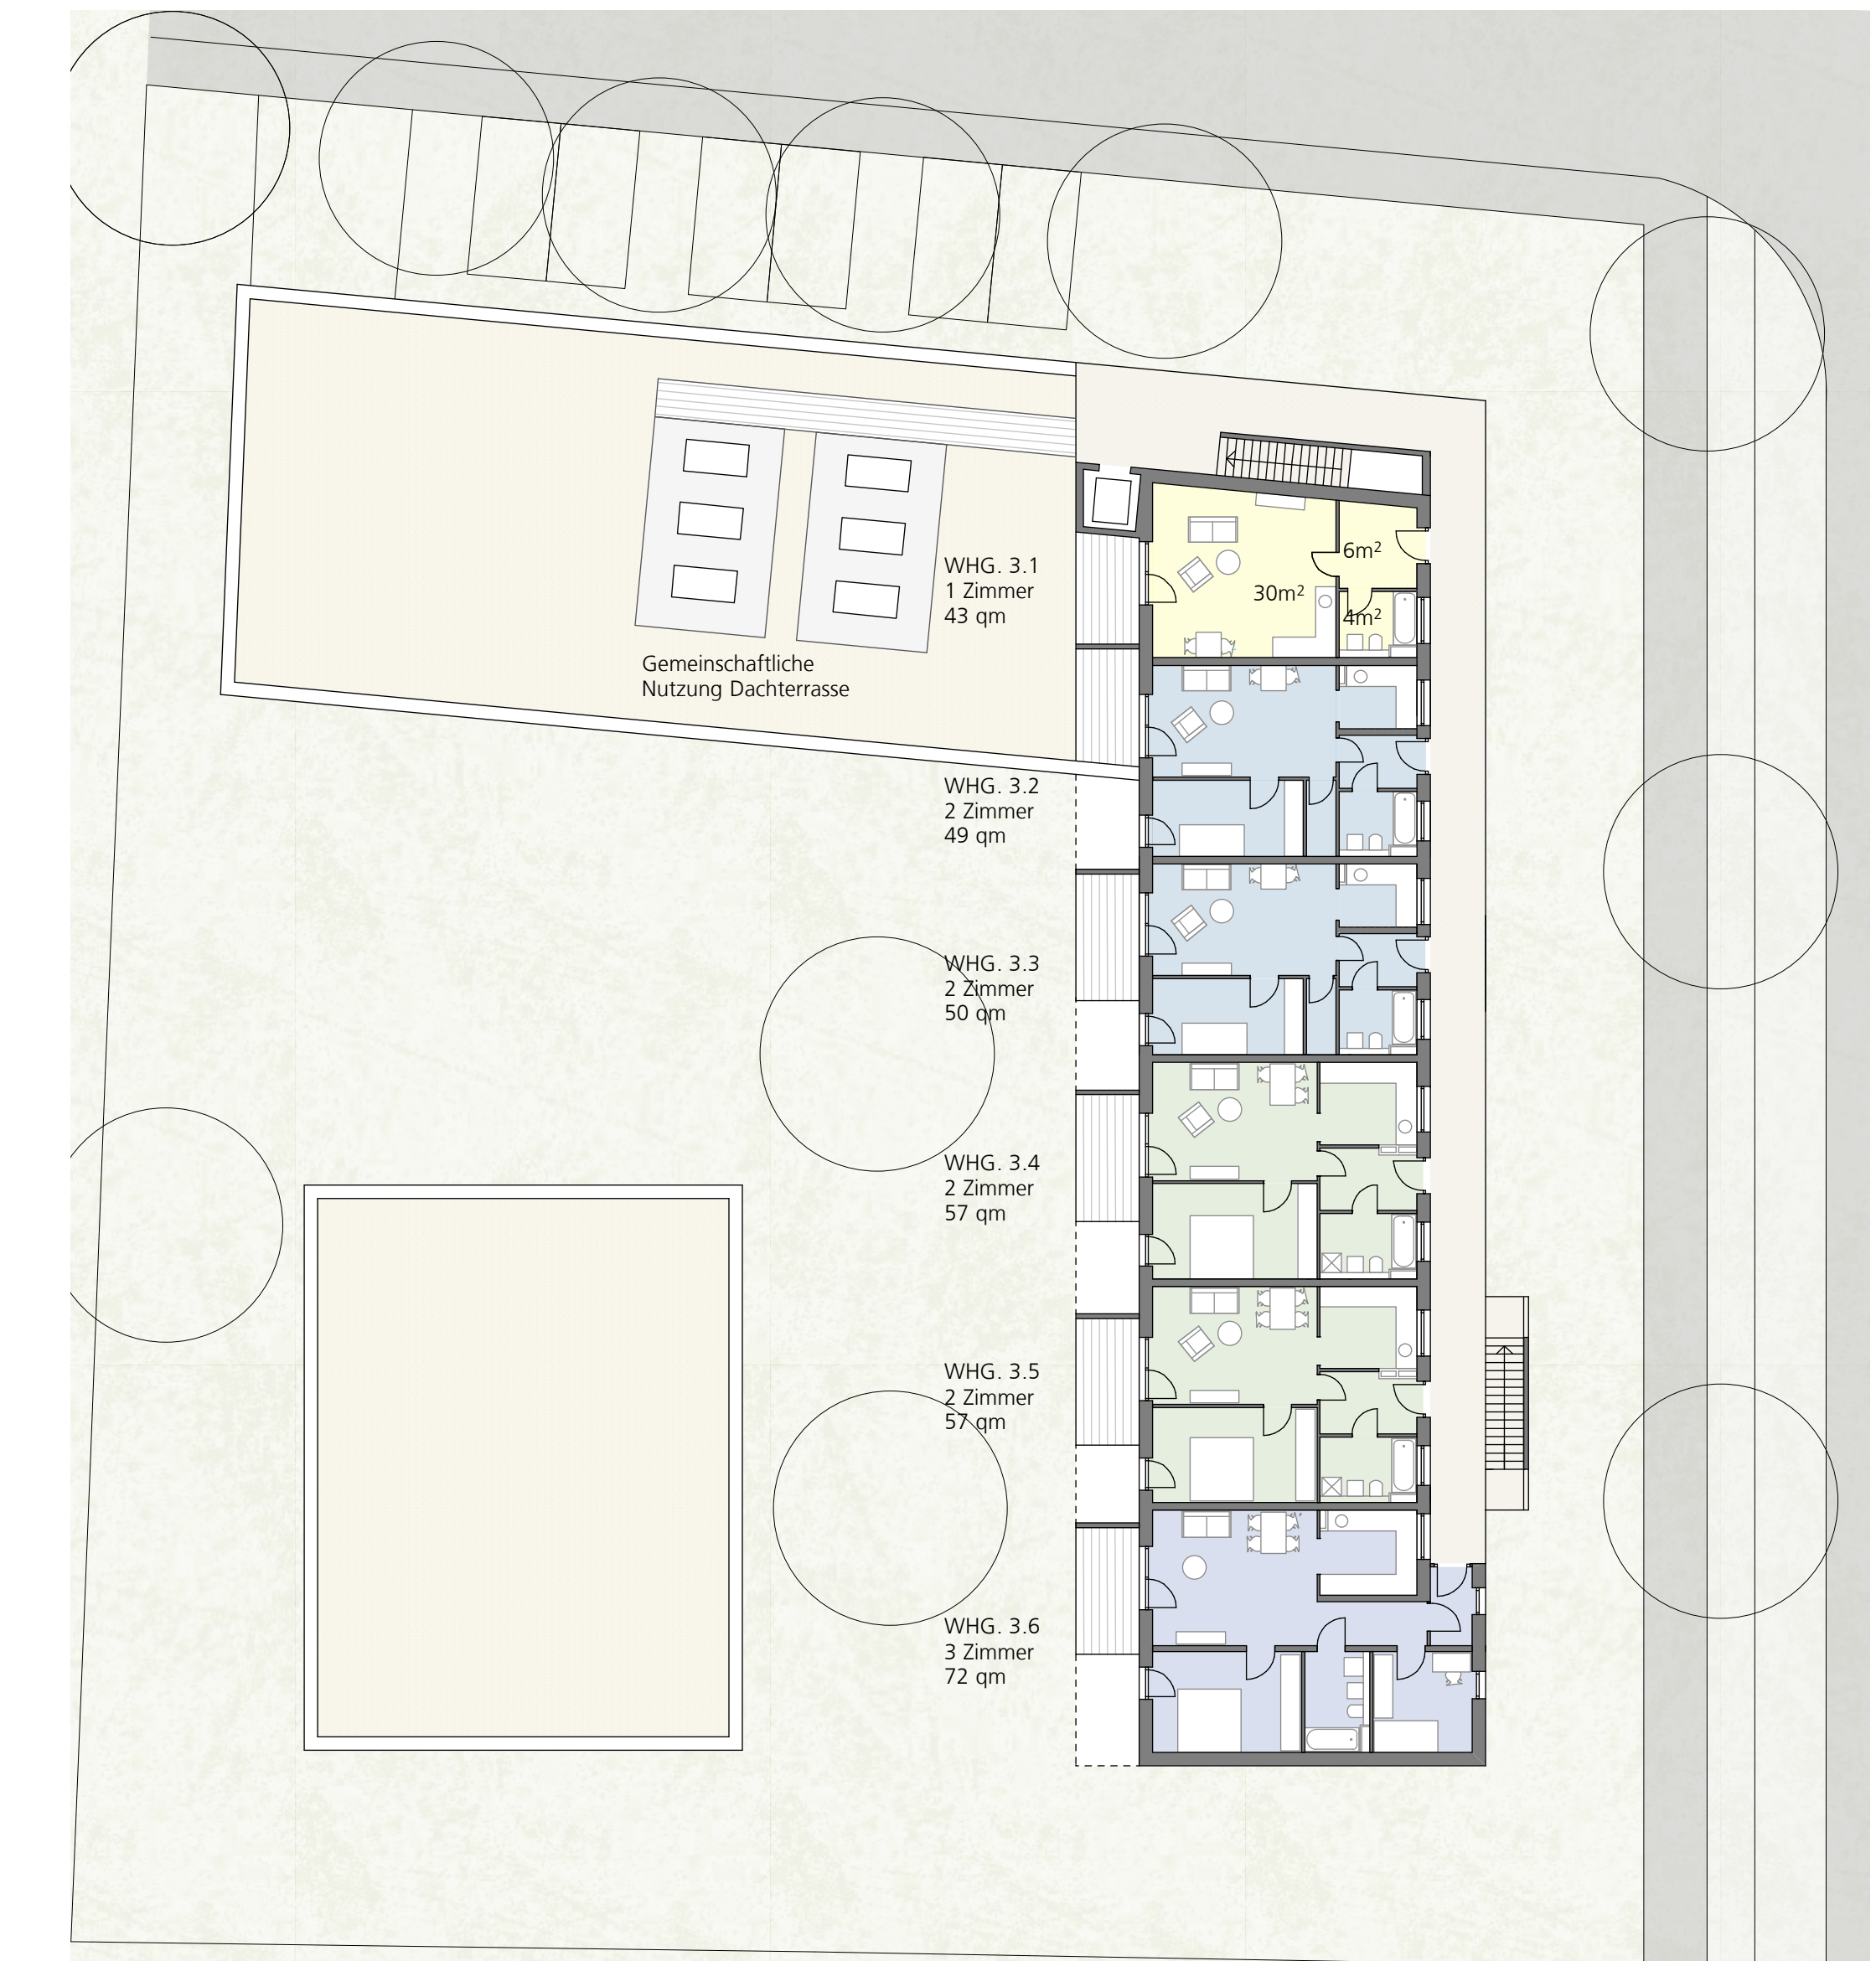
6m$^2$

30m$^2$

4m$^2$

WHG. 3.1
1 Zimmer
43 qm

Gemeinschaftliche
Nutzung Dachterrasse

WHG. 3.2
2 Zimmer
49 qm

WHG. 3.3
2 Zimmer
50 qm

WHG. 3.4
2 Zimmer
57 qm

WHG. 3.5
2 Zimmer
57 qm

WHG. 3.6
3 Zimmer
72 qm